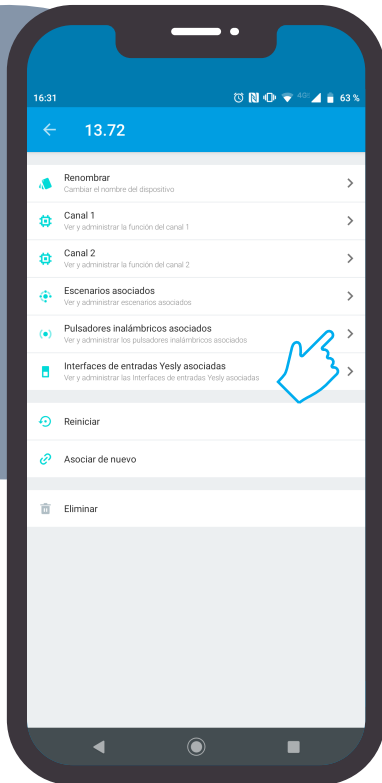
16:31 4G 63 %

13.72

Renombrar
Cambiar el nombre del dispositivo

Canal 1
Ver y administrar la función del canal 1

Canal 2
Ver y administrar la función del canal 2

Escenarios asociados
Ver y administrar escenarios asociados

Pulsadores inalámbricos asociados
Ver y administrar los pulsadores inalámbricos asociados

Interfaces de entradas Yesly asociadas
Ver y administrar las Interfaces de entradas Yesly asociadas

Reiniciar

Asociar de nuevo

Eliminar